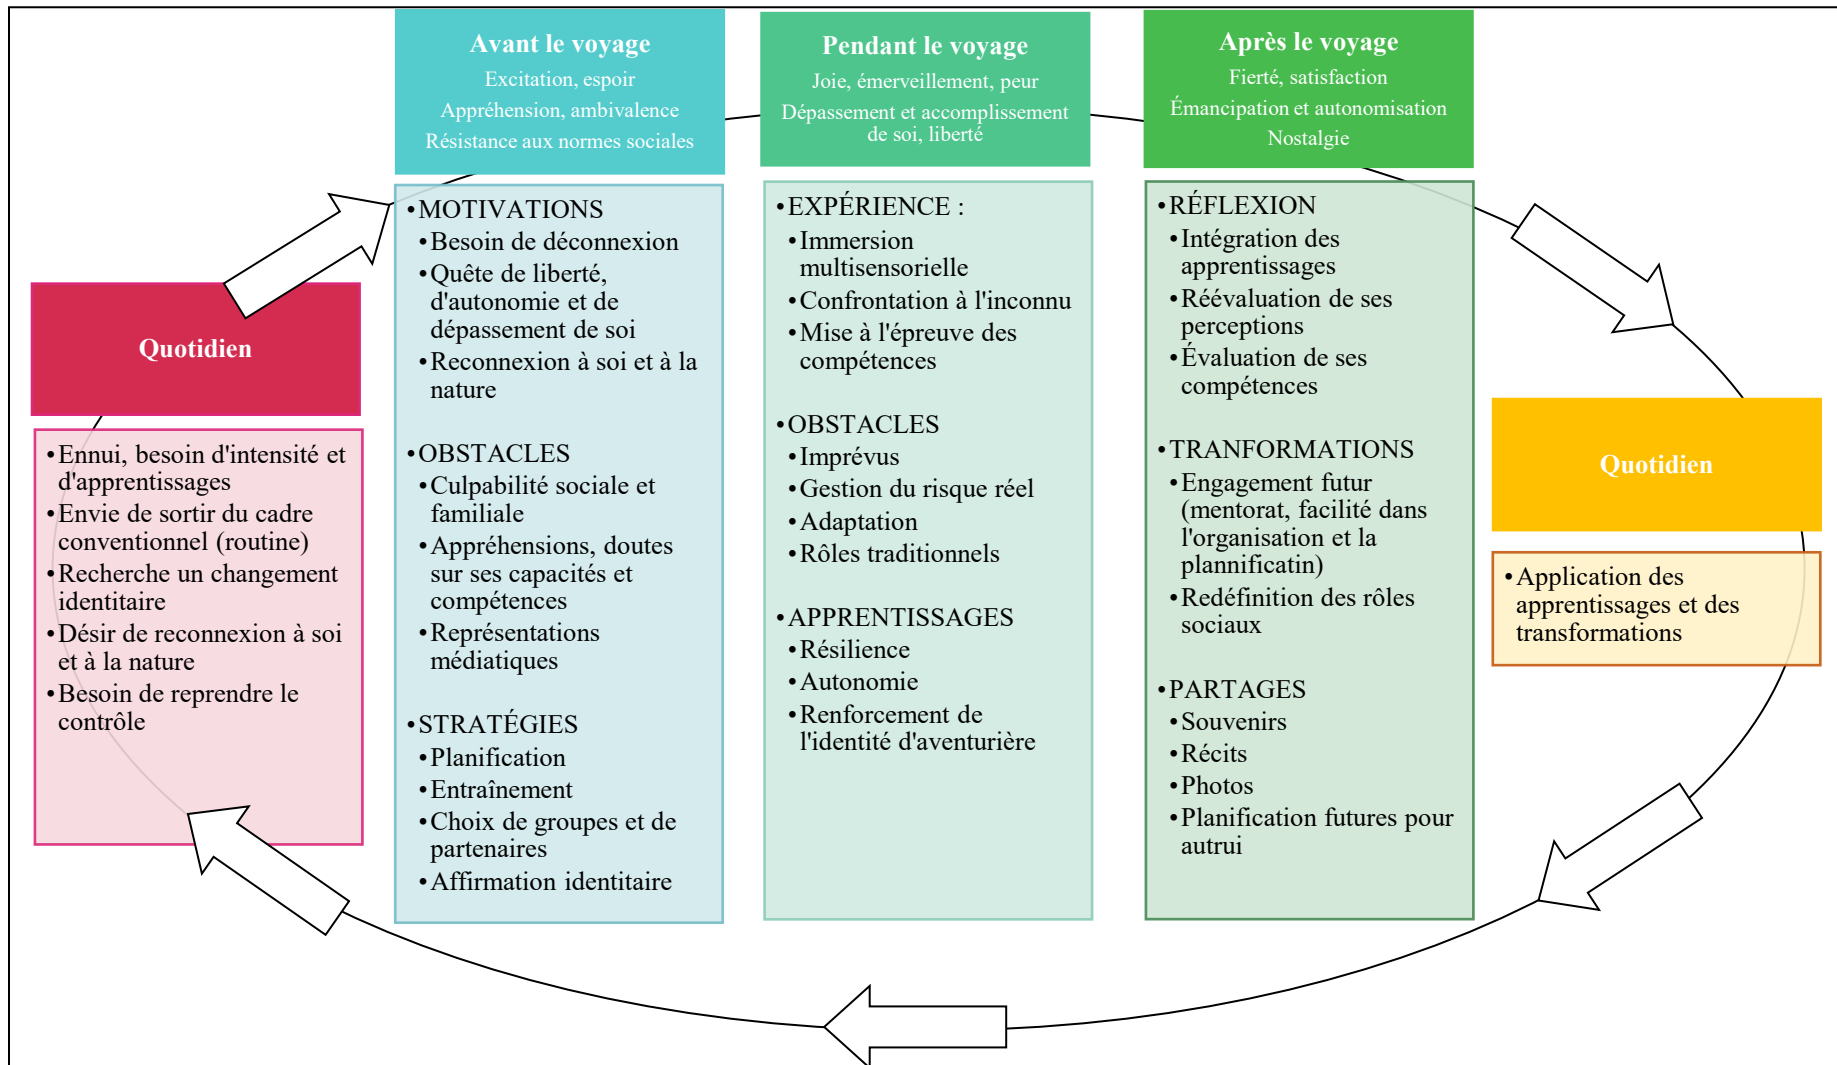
Quotidien

•Ennui, besoin d'intensité et d'apprentissages
•Envie de sortir du cadre conventionnel (routine)
•Recherche un changement identitaire
•Désir de reconnexion à soi et à la nature
•Besoin de reprendre le contrôle

Avant le voyage
Excitation, espoir
Appréhension, ambivalence
Résistance aux normes sociales

•MOTIVATIONS
•Besoin de déconnexion
•Quête de liberté, d'autonomie et de dépassement de soi
•Reconnexion à soi et à la nature

•OBSTACLES
•Culpabilité sociale et familiale
•Appréhensions, doutes sur ses capacités et compétences
•Représentations médiatiques

•STRATÉGIES
•Planification
•Entraînement
•Choix de groupes et de partenaires
•Affirmation identitaire

Pendant le voyage
Joie, émerveillement, peur
Dépassement et accomplissement de soi, liberté

•EXPÉRIENCE :
•Immersion multisensorielle
•Confrontation à l'inconnu
•Mise à l'épreuve des compétences

•OBSTACLES
•Imprévus
•Gestion du risque réel
•Adaptation
•Rôles traditionnels

•APPRENTISSAGES
•Résilience
•Autonomie
•Renforcement de l'identité d'aventurière

Après le voyage
Fierté, satisfaction
Émancipation et autonomisation
Nostalgie

•RÉFLEXION
•Intégration des apprentissages
•Réévaluation de ses perceptions
•Évaluation de ses compétences

•TRANFORMATIONS
•Engagement futur (mentorat, facilité dans l'organisation et la plannificatin)
•Redéfinition des rôles sociaux

•PARTAGES
•Souvenirs
•Récits
•Photos
•Planification futures pour autrui

Quotidien

•Application des apprentissages et des transformations